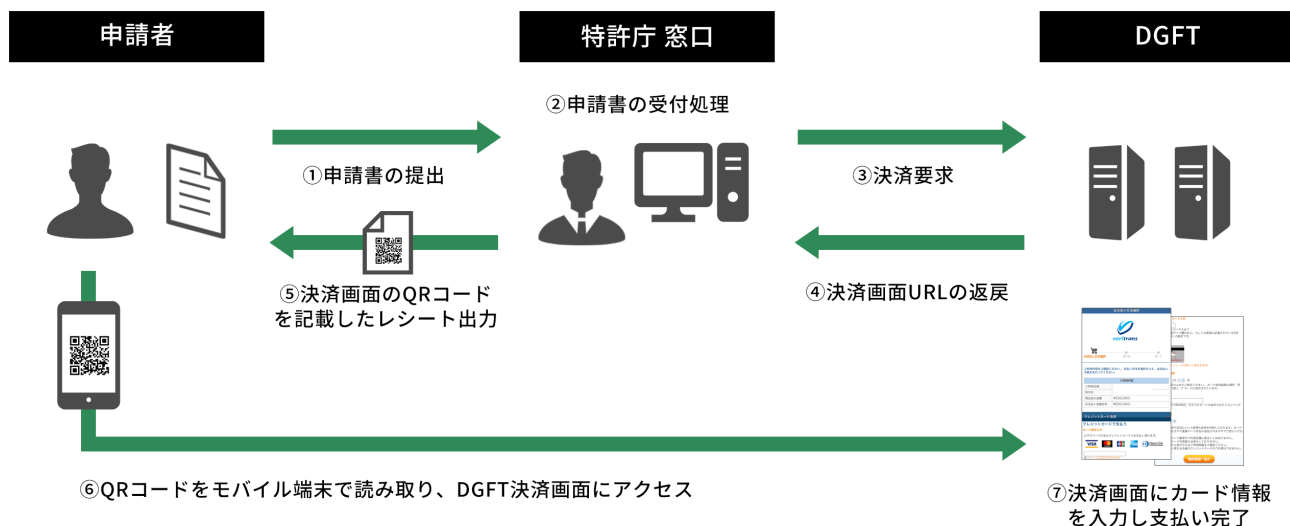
申請者

特許庁 窓口

DGFT

②申請書の受付処理

①申請書の提出

③決済要求

⑤決済画面のQRコードを記載したレシート出力

④決済画面URLの返戻

veritrans

⑥QRコードをモバイル端末で読み取り、DGFT決済画面にアクセス

⑦決済画面にカード情報を入力し支払い完了